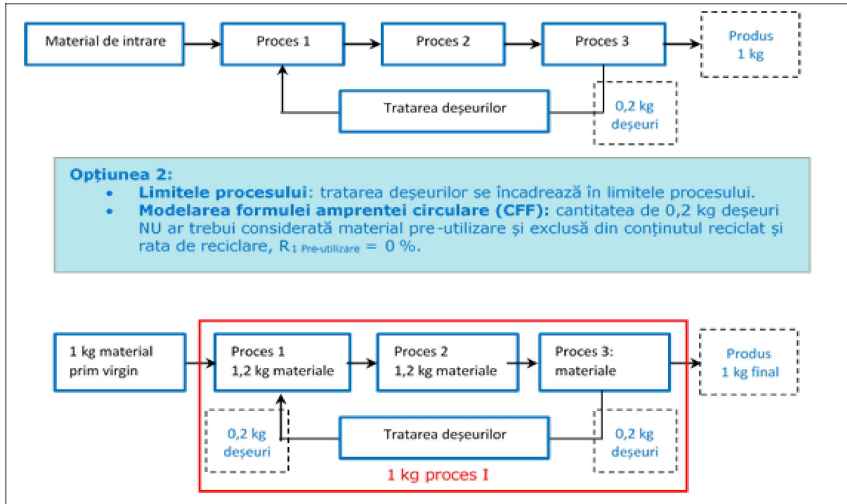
Material de intrare

Proces 1

Proces 2

Proces 3

Produs 1 kg

Tratarea deşeurilor

0,2 kg deşeuri

**Opţiunea 2:**

- **Limitele procesului**: tratarea deşeurilor se încadrează în limitele procesului.
- **Modelarea formulei amprentei circulare (CFF):** cantitatea de 0,2 kg deşeuri NU ar trebui considerată material pre-utilizare şi exclusă din conţinutul reciclat şi rata de reciclare, $R_{1\ Pre\text{-}utilizare}$ = 0 %.

1 kg material prim virgin

Proces 1
1,2 kg materiale

Proces 2
1,2 kg materiale

Proces 3:
materiale

Produs 1 kg final

0,2 kg deşeuri

Tratarea deşeurilor

0,2 kg deşeuri

1 kg proces I